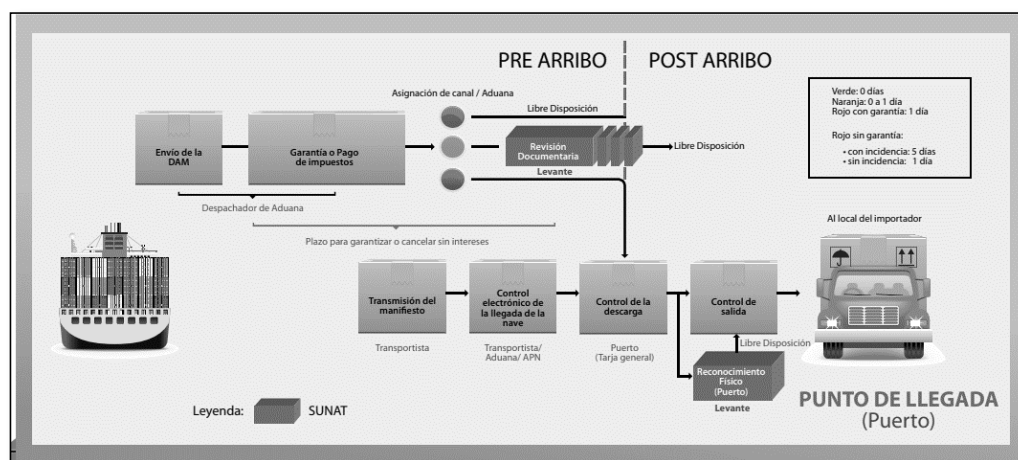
PRE ARRIBO

POST ARRIBO

Verde: 0 días
Naranja: 0 a 1 día
Rojo con garantía: 1 día

Rojo sin garantía:
• con incidencia: 5 días
• sin incidencia: 1 día

Asignación de canal / Aduana

Libre Disposición

Envío de la DAM

Garantía o Pago de impuestos

Revisión Documentaria

Libre Disposición

Levante

Despachador de Aduana

Plazo para garantizar o cancelar sin intereses

Al local del importador

Transmisión del manifiesto

Control electrónico de la llegada de la nave

Control de la descarga

Control de salida

Transportista

Transportista/ Aduana/ APN

Puerto (Tarja general)

Libre Disposición

Reconocimiento Físico (Puerto)

Levante

Leyenda:

SUNAT

PUNTO DE LLEGADA
(Puerto)